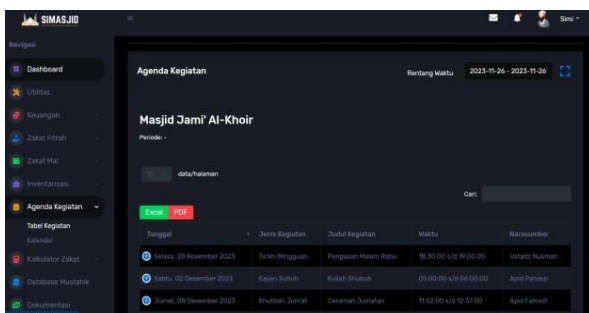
SIMASJID

Simi

Navigasi

Dashboard

Utilitas

Keuangan

Zakat Fitrah

Zakat Mal

Inventarisasi

Agenda Kegiatan

Tabel Kegiatan

Kalender

Kalkulator Zakat

Database Mustahik

Dokumentasi

Agenda Kegiatan

Rentang Waktu 2023-11-26 - 2023-11-26

Masjid Jami' Al-Khoir

Periode: -

10 data/halaman

Cari:

Excel PDF

| Tanggal | Jenis Kegiatan | Judul Kegiatan | Waktu | Narasumber |
|---|---|---|---|---|
| Selasa, 28 November 2023 | Ta'lim Mingguan | Pengajian Malam Rabu | 18:30:00 s/d 19:00:00 | Ustadz Nukman |
| Sabtu, 02 Desember 2023 | Kajian Subuh | Kuliah Shubuh | 05:00:00 s/d 06:00:00 | Apid Fahrezi |
| Jumat, 08 Desember 2023 | Khutbah Jum'at | Ceramah Jumatan | 11:52:00 s/d 12:37:00 | Apid Fahrezi |